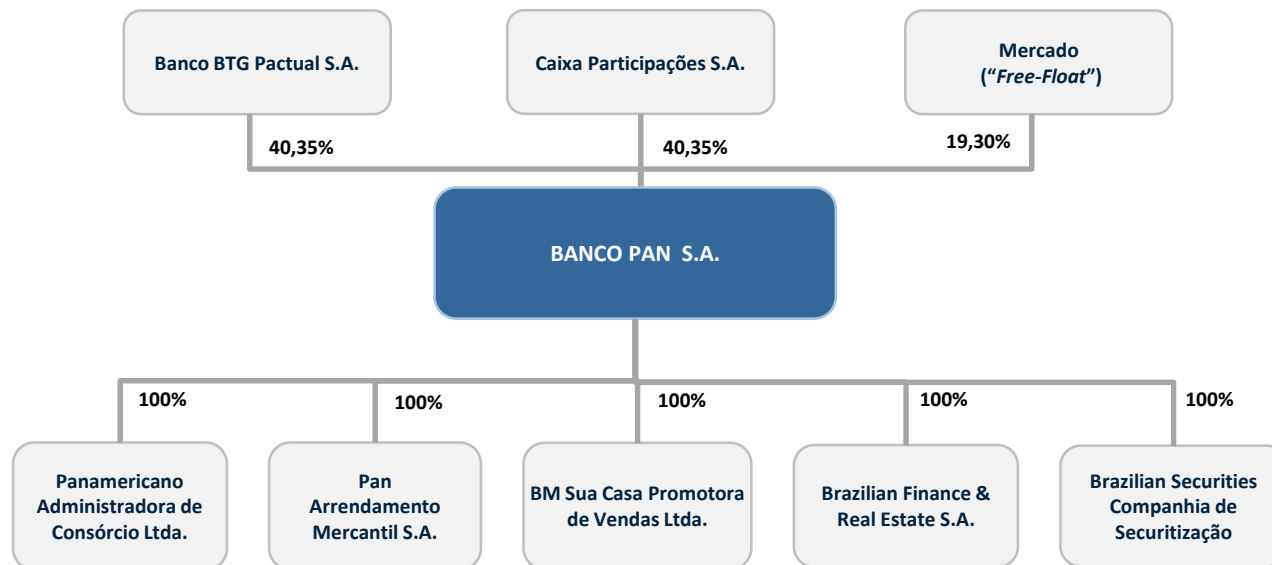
Banco BTG Pactual S.A.

Caixa Participações S.A.

Mercado
("*Free-Float*")

40,35%

40,35%

19,30%

BANCO PAN S.A.

100%

100%

100%

100%

100%

Panamericano Administradora de Consórcio Ltda.

Pan Arrendamento Mercantil S.A.

BM Sua Casa Promotora de Vendas Ltda.

Brazilian Finance & Real Estate S.A.

Brazilian Securities Companhia de Securitização